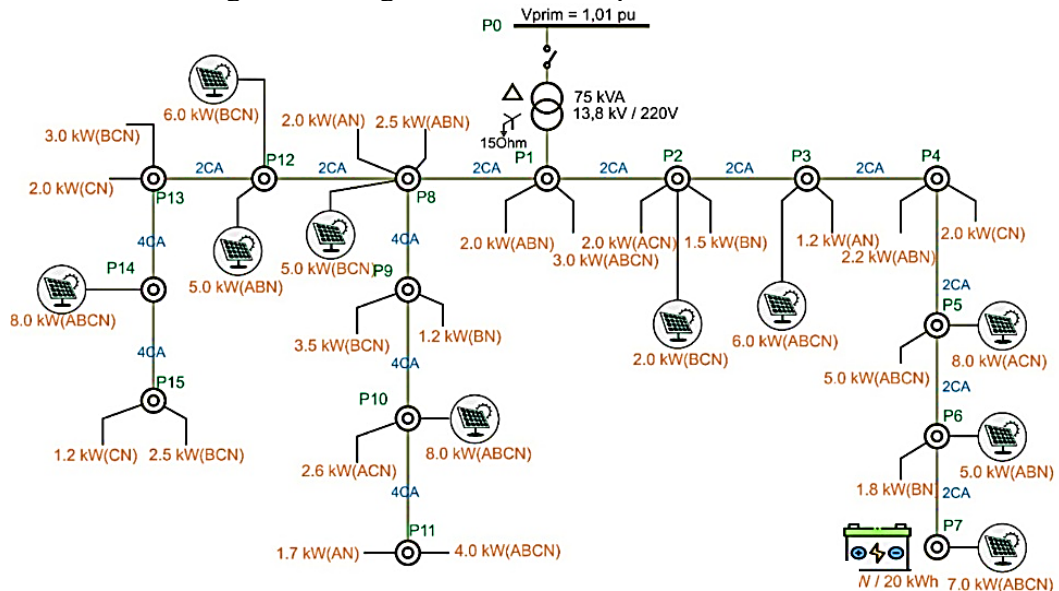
P0
Vprim = 1,01 pu
75 kVA
13,8 kV / 220V
15Ohm
P1
6.0 kW(BCN)
3.0 kW(BCN)
2.0 kW(AN)
2.5 kW(ABN)
2.0 kW(CN)
2CA
P12
2CA
P8
2CA
2CA
P2
2CA
P3
2CA
P4
P13
4CA
4CA
P14
5.0 kW(ABN)
5.0 kW(BCN)
P9
2.0 kW(ABN)
2.0 kW(ACN)
3.0 kW(ABCN)
1.5 kW(BN)
1.2 kW(AN)
2.2 kW(ABN)
2.0 kW(CN)
8.0 kW(ABCN)
4CA
3.5 kW(BCN)
1.2 kW(BN)
2.0 kW(BCN)
6.0 kW(ABCN)
2CA
P5
8.0 kW(ACN)
5.0 kW(ABCN)
2CA
P15
4CA
P10
P6
1.2 kW(CN)
2.5 kW(BCN)
2.6 kW(ACN)
8.0 kW(ABCN)
5.0 kW(ABN)
4CA
1.8 kW(BN)
2CA
P11
P7
1.7 kW(AN)
4.0 kW(ABCN)
N / 20 kWh
7.0 kW(ABCN)